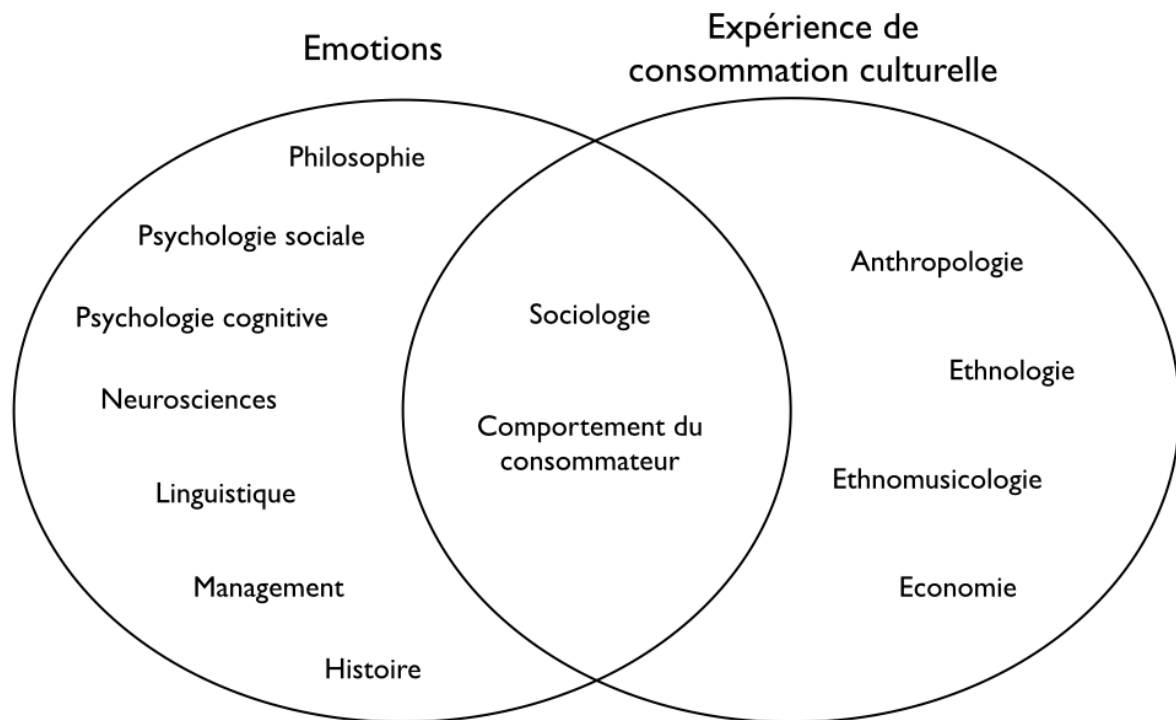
Emotions

Expérience de consommation culturelle

Philosophie

Psychologie sociale

Psychologie cognitive

Neurosciences

Linguistique

Management

Histoire

Sociologie

Comportement du consommateur

Anthropologie

Ethnologie

Ethnomusicologie

Economie